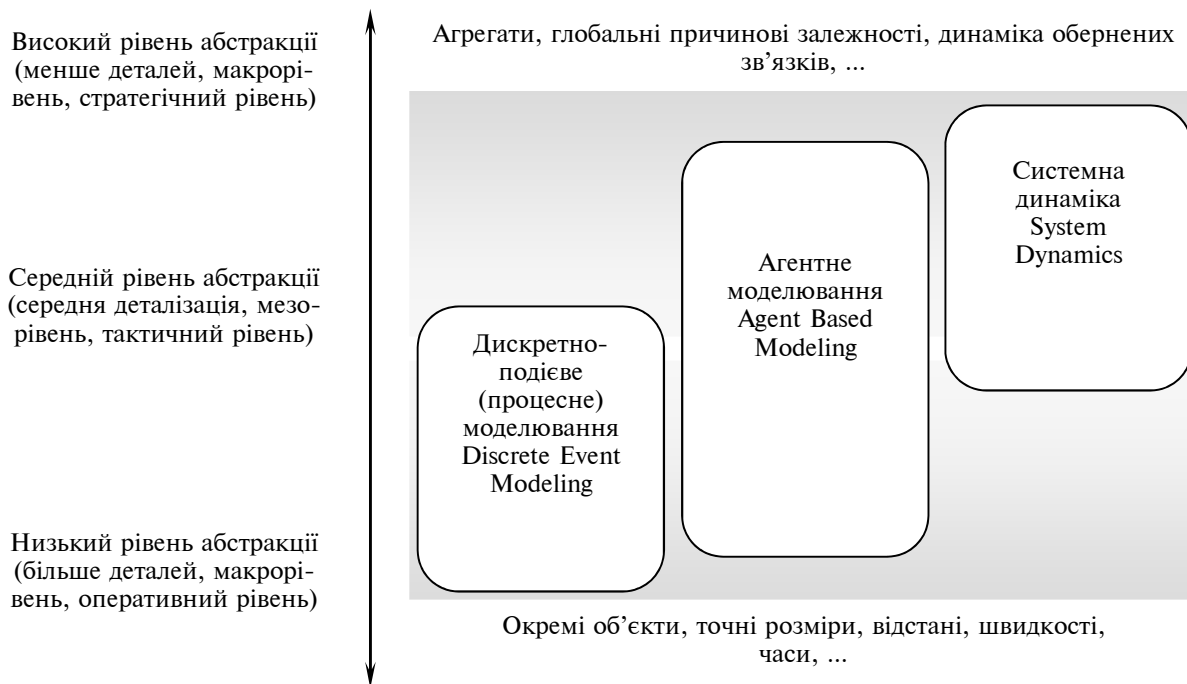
Високий рівень абстракції (менше деталей, макрорівень, стратегічний рівень)

Середній рівень абстракції (середня деталізація, мезорівень, тактичний рівень)

Низький рівень абстракції (більше деталей, макрорівень, оперативний рівень)

Агрегати, глобальні причинові залежності, динаміка обернених зв’язків, ...

Дискретно-подієве (процесне) моделювання Discrete Event Modeling

Агентне моделювання Agent Based Modeling

Системна динаміка System Dynamics

Окремі об’єкти, точні розміри, відстані, швидкості, часи, ...